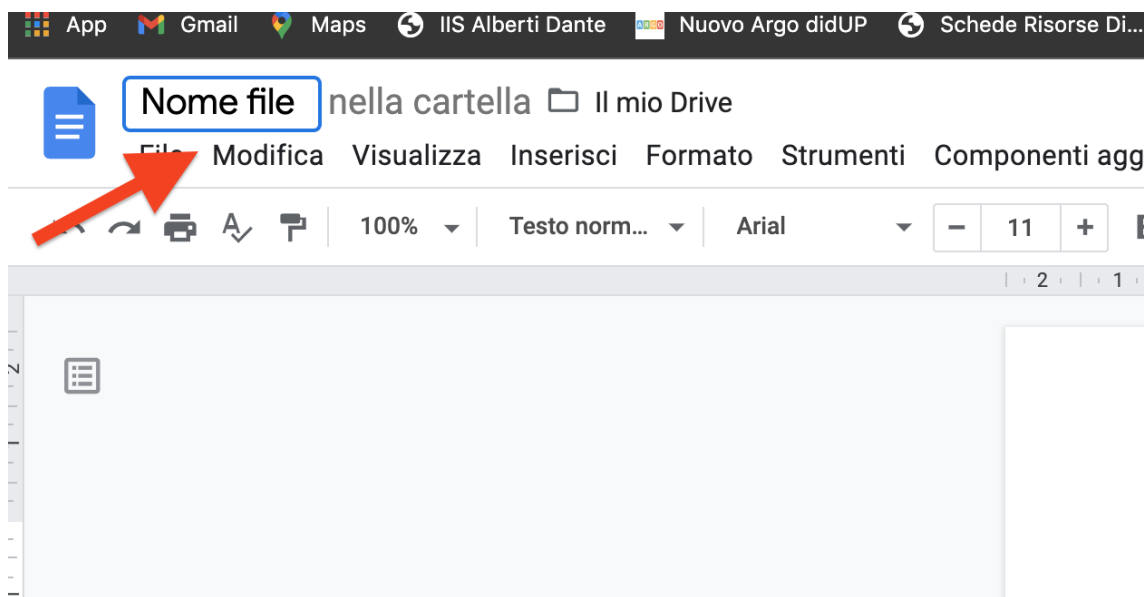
App Gmail Maps IIS Alberti Dante ARGO Nuovo Argo didUP Schede Risorse Di...

Nome file nella cartella Il mio Drive

File Modifica Visualizza Inserisci Formato Strumenti Componenti agg

100% Testo norm... Arial − 11 +

2 1

2